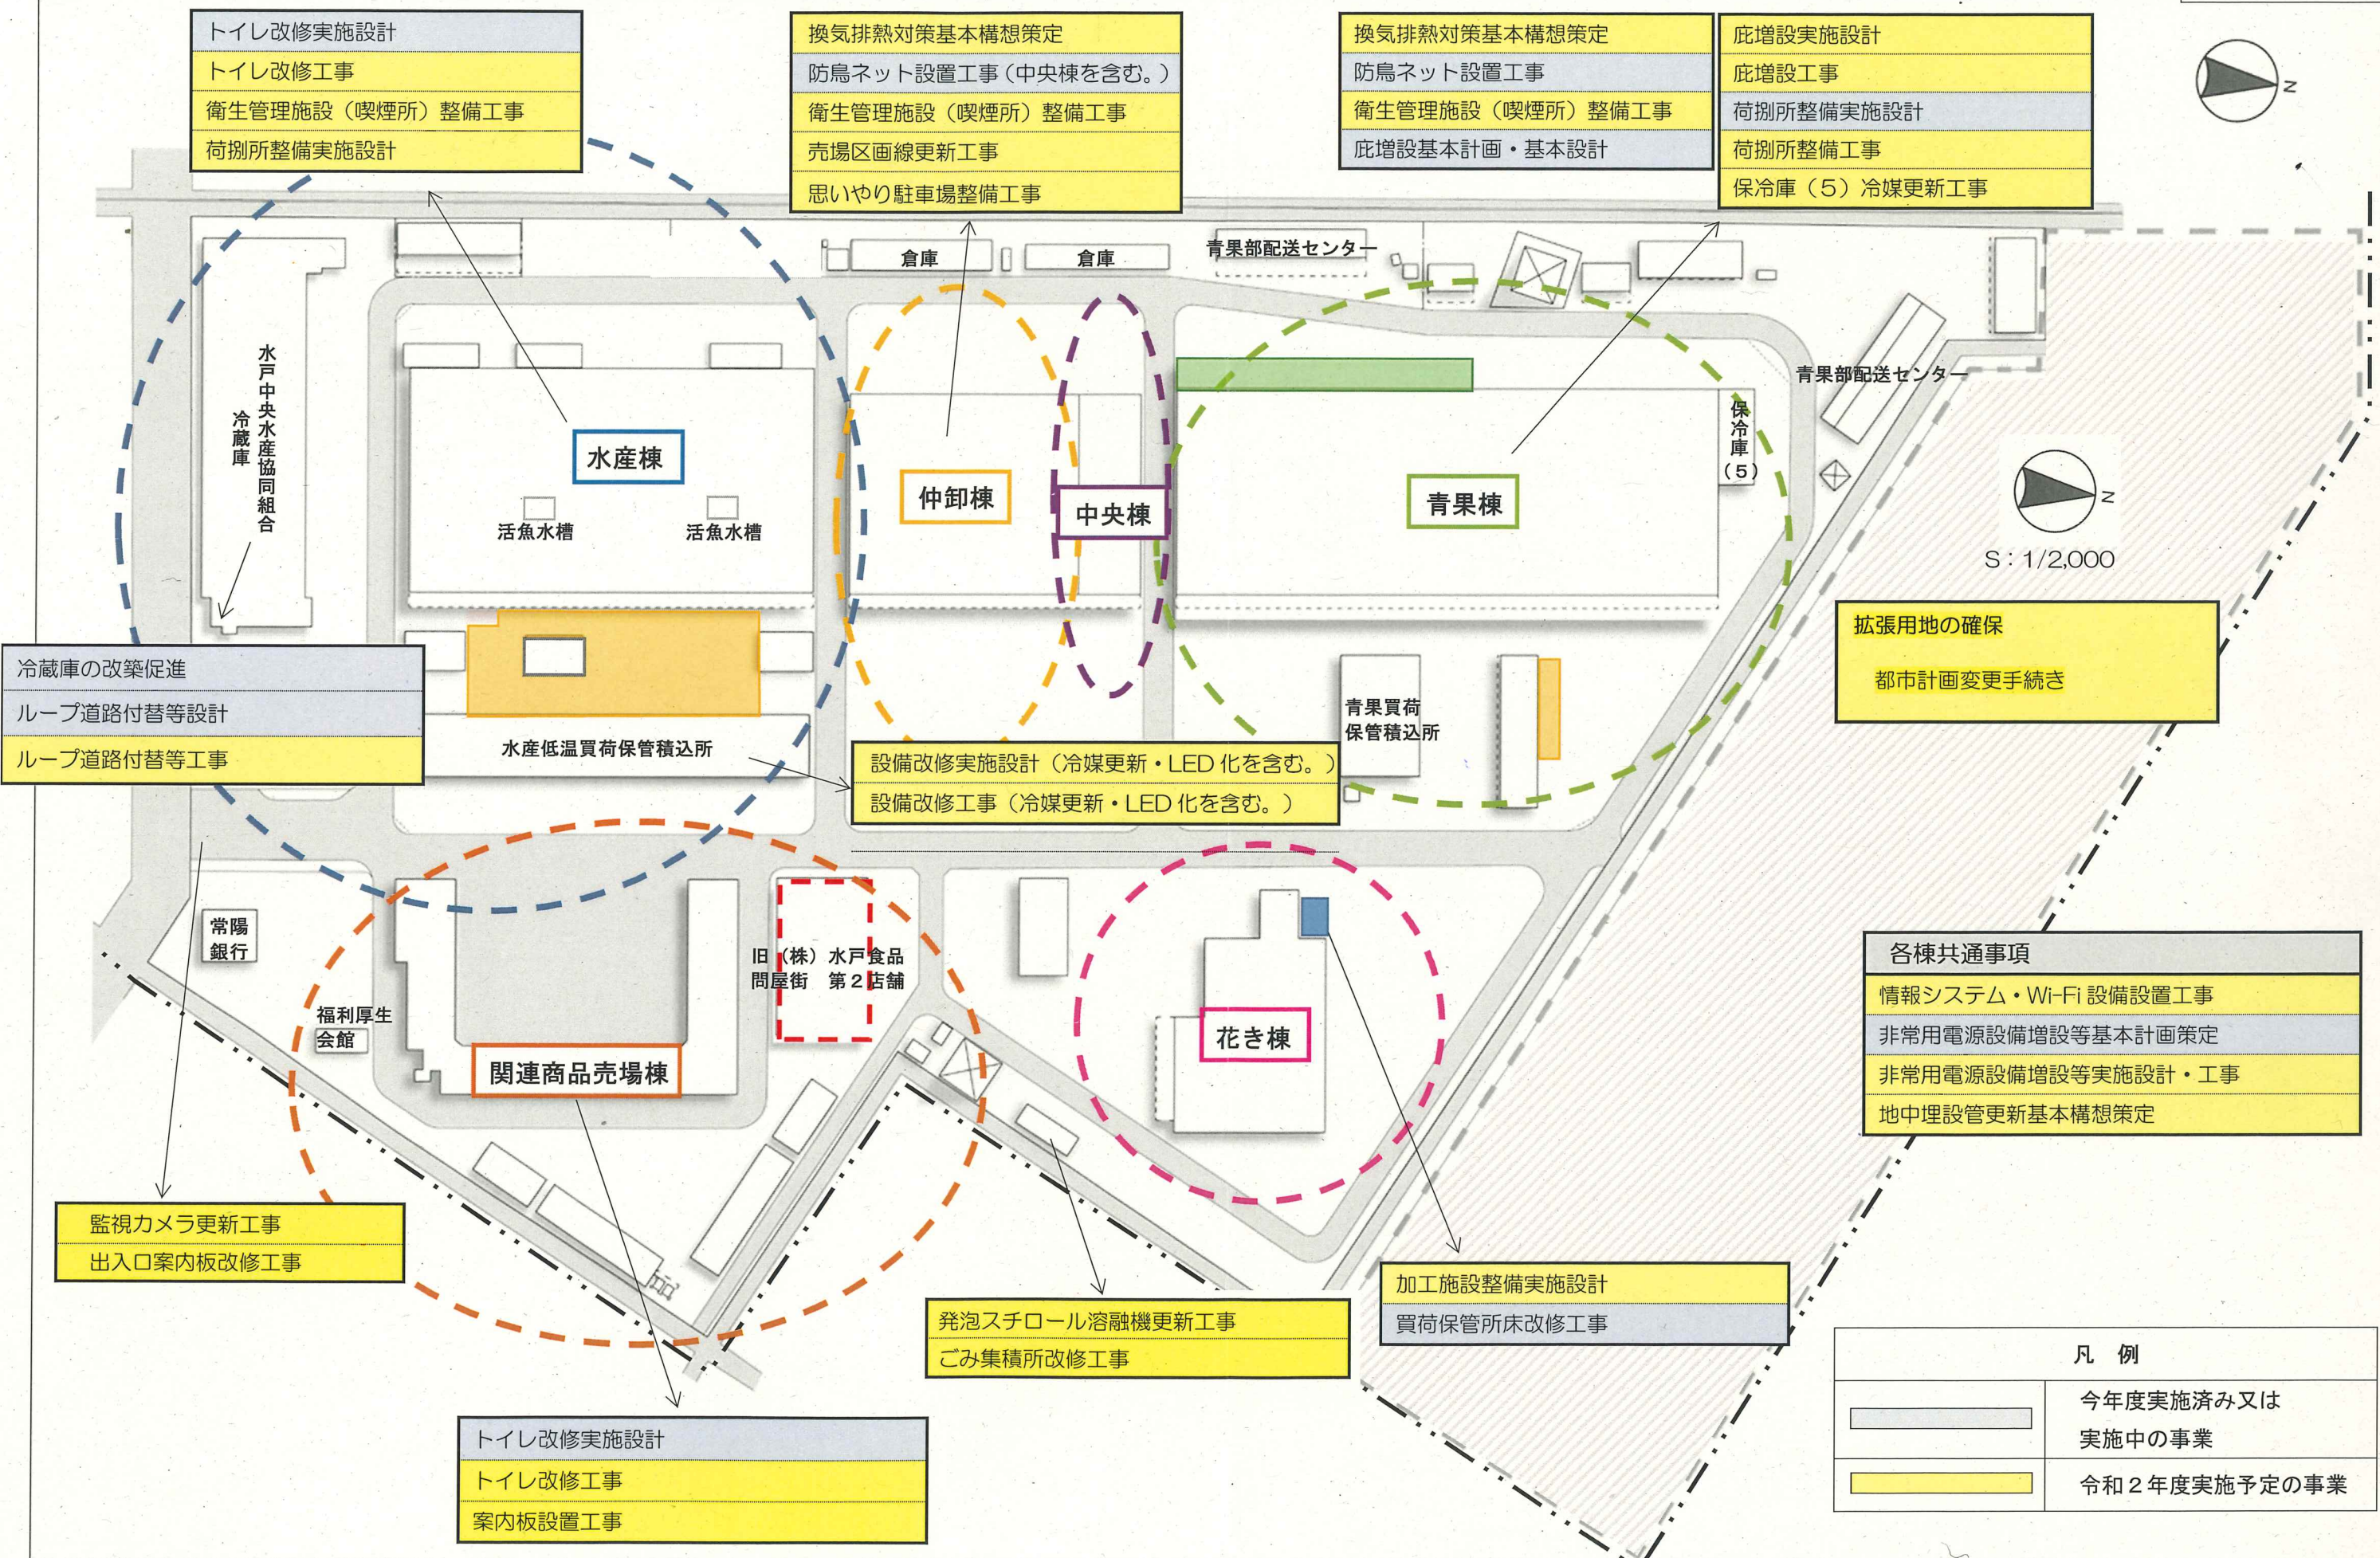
トイレ改修実施設計
トイレ改修工事
衛生管理施設（喫煙所）整備工事
荷捌所整備実施設計

換気排熱対策基本構想策定
防鳥ネット設置工事（中央棟を含む。）
衛生管理施設（喫煙所）整備工事
売場区画線更新工事
思いやり駐車場整備工事

換気排熱対策基本構想策定
防鳥ネット設置工事
衛生管理施設（喫煙所）整備工事
庇増設基本計画・基本設計

庇増設実施設計
庇増設工事
荷捌所整備実施設計
荷捌所整備工事
保冷庫（5）冷媒更新工事

N

倉庫
倉庫
青果部配送センター
青果部配送センター

水戸中央水産協同組合冷蔵庫

水産棟
活魚水槽
活魚水槽

仲卸棟
中央棟
青果棟
保冷庫（5）

N
S：1/2,000

拡張用地の確保
都市計画変更手続き

冷蔵庫の改築促進
ループ道路付替等設計
ループ道路付替等工事

水産低温買荷保管積込所
青果買荷保管積込所

設備改修実施設計（冷媒更新・LED化を含む。）
設備改修工事（冷媒更新・LED化を含む。）

常陽銀行
福利厚生会館
関連商品売場棟
旧問屋街
（株）水戸食品第２店舗
花き棟

各棟共通事項
情報システム・Wi-Fi設備設置工事
非常用電源設備増設等基本計画策定
非常用電源設備増設等実施設計・工事
地中埋設管更新基本構想策定

監視カメラ更新工事
出入口案内板改修工事

発泡スチロール溶融機更新工事
ごみ集積所改修工事

加工施設整備実施設計
買荷保管所床改修工事

トイレ改修実施設計
トイレ改修工事
案内板設置工事

凡　例
今年度実施済み又は実施中の事業
令和２年度実施予定の事業